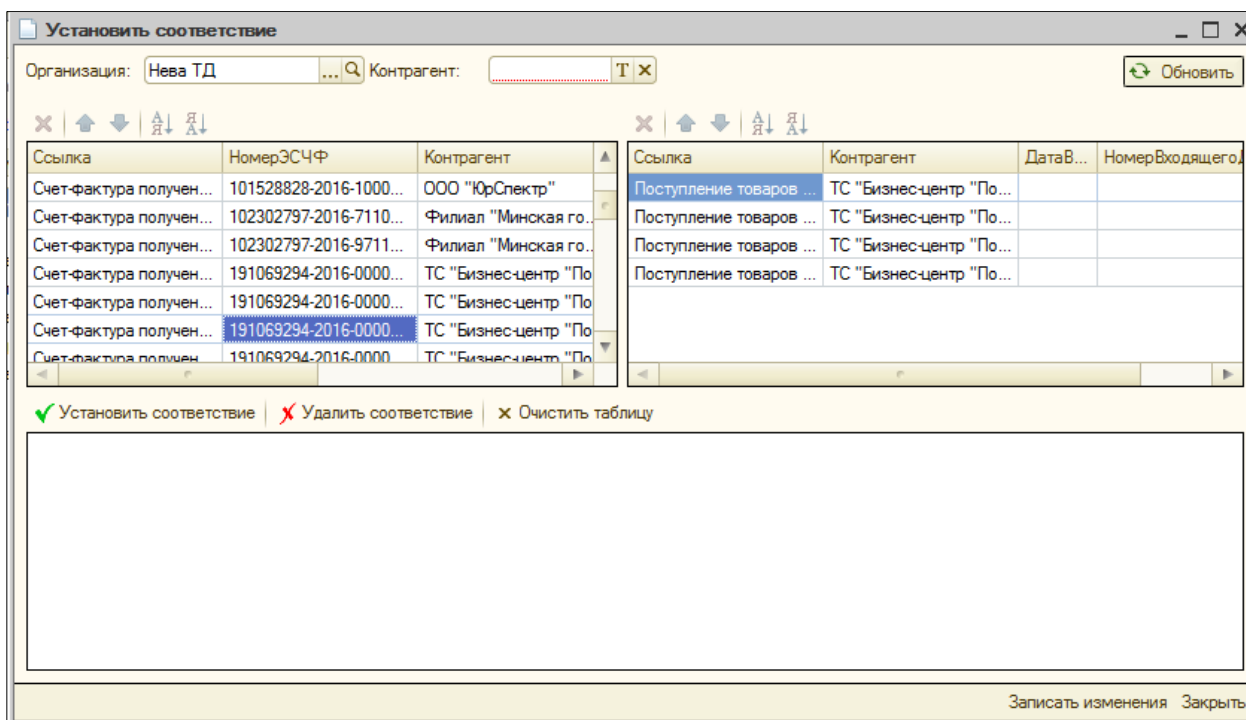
Установить соответствие

Организация: Нева ТД ... Контрагент: Т ✕ Обновить

| Ссылка | НомерЭСЧФ | Контрагент |
|---|---|---|
| Счет-фактура получен... | 101528828-2016-1000... | ООО "ЮрСпектр" |
| Счет-фактура получен... | 102302797-2016-7110... | Филиал "Минская го... |
| Счет-фактура получен... | 102302797-2016-9711... | Филиал "Минская го... |
| Счет-фактура получен... | 191069294-2016-0000... | ТС "Бизнес-центр "По |
| Счет-фактура получен... | 191069294-2016-0000... | ТС "Бизнес-центр "По |
| Счет-фактура получен... | 191069294-2016-0000... | ТС "Бизнес-центр "По |
| Счет-фактура получен | 191069294-2016-0000 | ТС "Бизнес-центр "По |

| Ссылка | Контрагент | ДатаВ... | НомерВходящегоД |
|---|---|---|---|
| Поступление товаров ... | ТС "Бизнес-центр "По... | | |
| Поступление товаров ... | ТС "Бизнес-центр "По... | | |
| Поступление товаров ... | ТС "Бизнес-центр "По... | | |
| Поступление товаров ... | ТС "Бизнес-центр "По... | | |

Установить соответствие | Удалить соответствие | Очистить таблицу

Записать изменения Закрыть